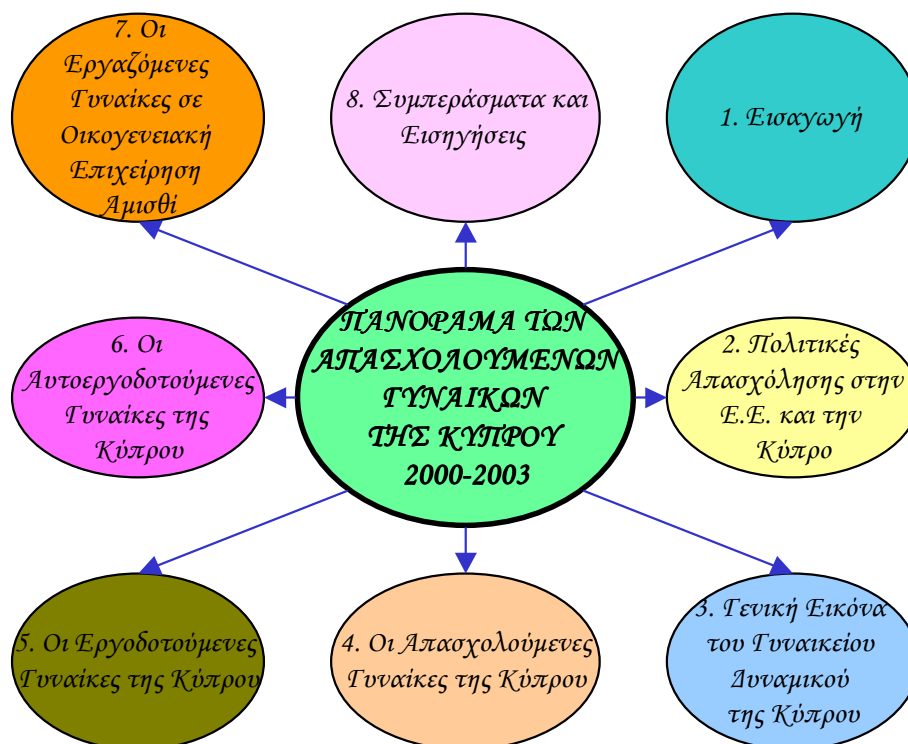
7. Οι Εργαζόμενες Γυναίκες σε Οικογενειακή Επιχείρηση Αμισθί

8. Συμπεράσματα και Εισηγήσεις

1. Εισαγωγή

ΠΑΝΟΡΑΜΑ ΤΩΝ ΑΠΑΣΧΟΛΟΥΜΕΝΩΝ ΓΥΝΑΙΚΩΝ ΤΗΣ ΚΥΠΡΟΥ 2000-2003

6. Οι Αυτοεργοδοτούμενες Γυναίκες της Κύπρου

2. Πολιτικές Απασχόλησης στην Ε.Ε. και την Κύπρο

5. Οι Εργοδοτούμενες Γυναίκες της Κύπρου

4. Οι Απασχολούμενες Γυναίκες της Κύπρου

3. Γενική Εικόνα του Γυναικείου Δυναμικού της Κύπρου